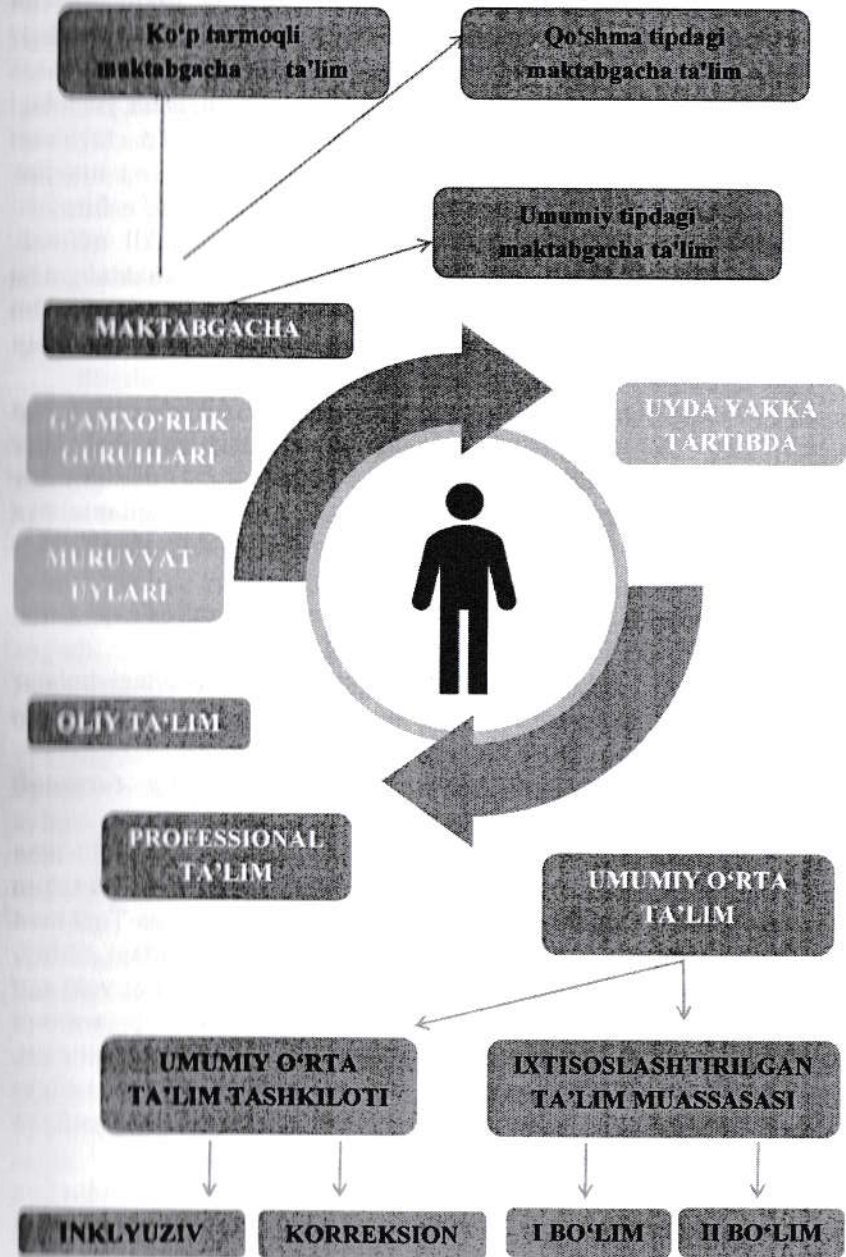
Ko'p tarmoqli maktabgacha ta'lim

Qo'shma tipdagi maktabgacha ta'lim

Umumiy tipdagi maktabgacha ta'lim

MAKTABGACHA

G'AMXO'RLIK GURUHLARI

UYDA YAKKA TARTIBDA

MURUVVAT UYLARI

OLIY TA'LIM

PROFESSIONAL TA'LIM

UMUMIY O'RTA TA'LIM

UMUMIY O'RTA TA'LIM TASHKILOTI

IXTISOSLASHTIRILGAN TA'LIM MUASSASASI

INKLYUZIV

KORREKSION

I BO'LIM

II BO'LIM